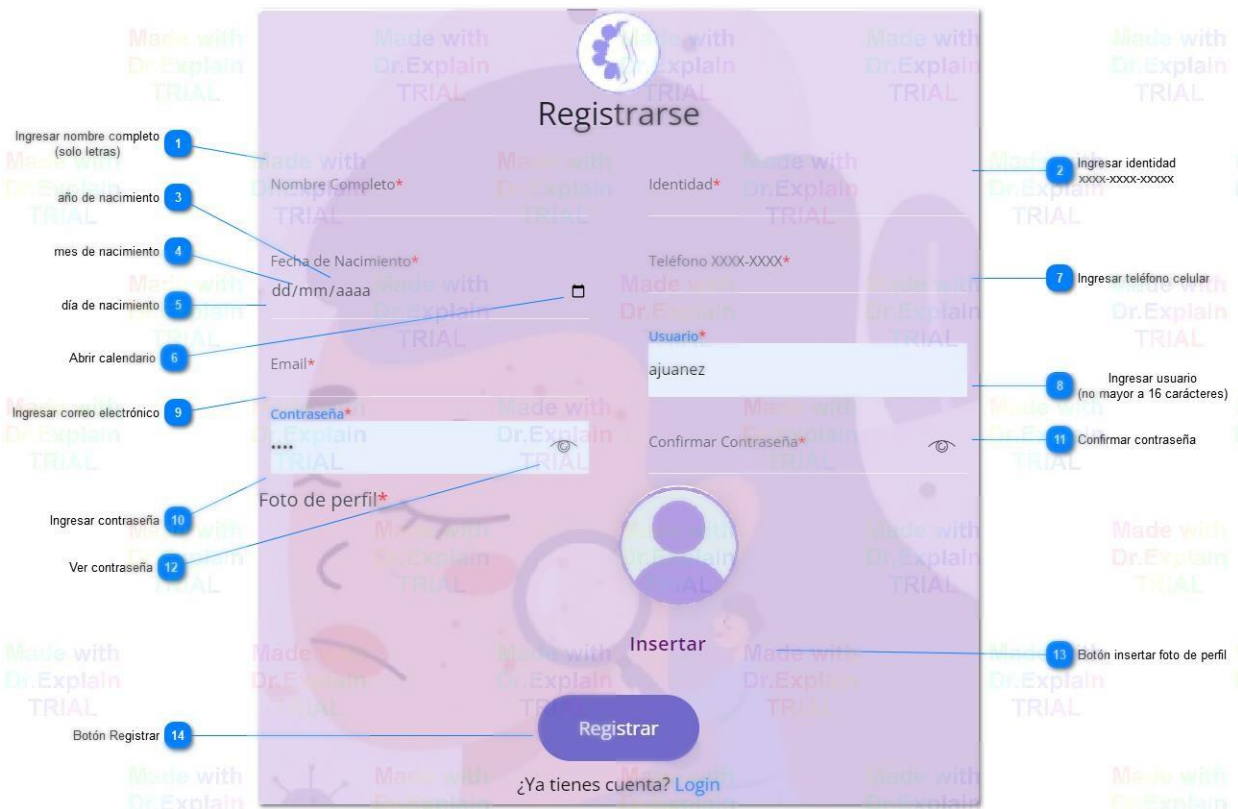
Registrarse

1 Ingresar nombre completo (solo letras)

2 Ingresar identidad XXXX-XXXX-XXXXX

Nombre Completo*

Identidad*

3 año de nacimiento

4 mes de nacimiento

Fecha de Nacimiento*

Teléfono XXXX-XXXX*

7 Ingresar teléfono celular

5 día de nacimiento

dd/mm/aaaa

6 Abrir calendario

Usuario*

ajuanez

Email*

8 Ingresar usuario (no mayor a 16 carácteres)

9 Ingresar correo electrónico

Contraseña*

••••

Confirmar Contraseña*

11 Confirmar contraseña

10 Ingresar contraseña

Foto de perfil*

12 Ver contraseña

Insertar

13 Botón insertar foto de perfil

14 Botón Registrar

Registrar

¿Ya tienes cuenta? Login

Made with Dr.Explain TRIAL